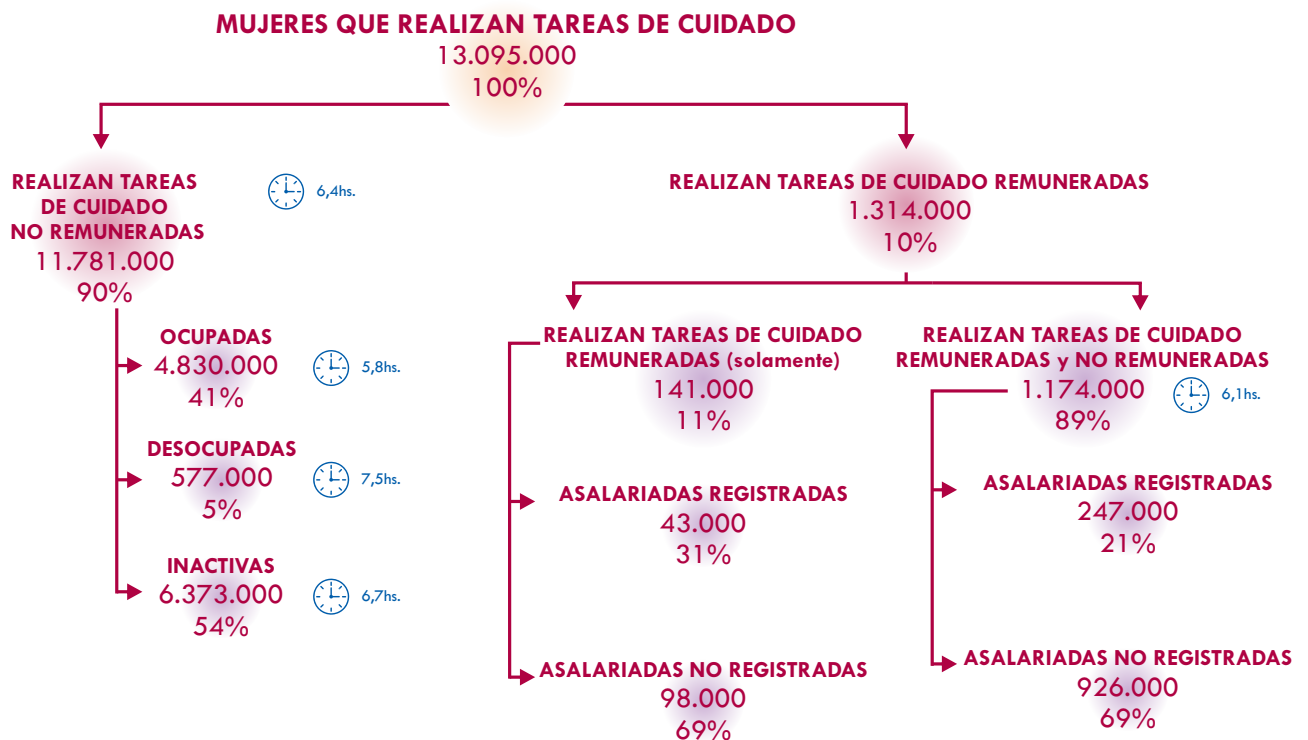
MUJERES QUE REALIZAN TAREAS DE CUIDADO
13.095.000
100%

REALIZAN TAREAS DE CUIDADO NO REMUNERADAS
11.781.000
90%

6,4hs.

OCUPADAS
4.830.000
41%

5,8hs.

DESOCUPADAS
577.000
5%

7,5hs.

INACTIVAS
6.373.000
54%

6,7hs.

REALIZAN TAREAS DE CUIDADO REMUNERADAS
1.314.000
10%

REALIZAN TAREAS DE CUIDADO REMUNERADAS (solamente)
141.000
11%

ASALARIADAS REGISTRADAS
43.000
31%

ASALARIADAS NO REGISTRADAS
98.000
69%

REALIZAN TAREAS DE CUIDADO REMUNERADAS y NO REMUNERADAS
1.174.000
89%

6,1hs.

ASALARIADAS REGISTRADAS
247.000
21%

ASALARIADAS NO REGISTRADAS
926.000
69%